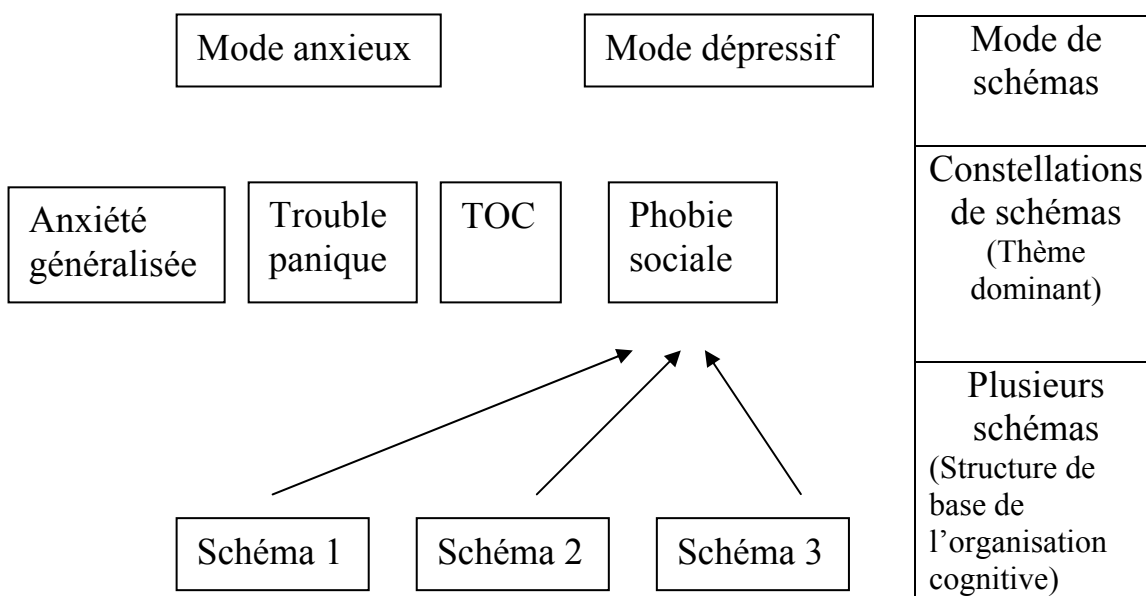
Mode anxieux

Mode dépressif

Mode de schémas

Anxiété généralisée

Trouble panique

TOC

Phobie sociale

Constellations de schémas (Thème dominant)

Schéma 1

Schéma 2

Schéma 3

Plusieurs schémas (Structure de base de l'organisation cognitive)